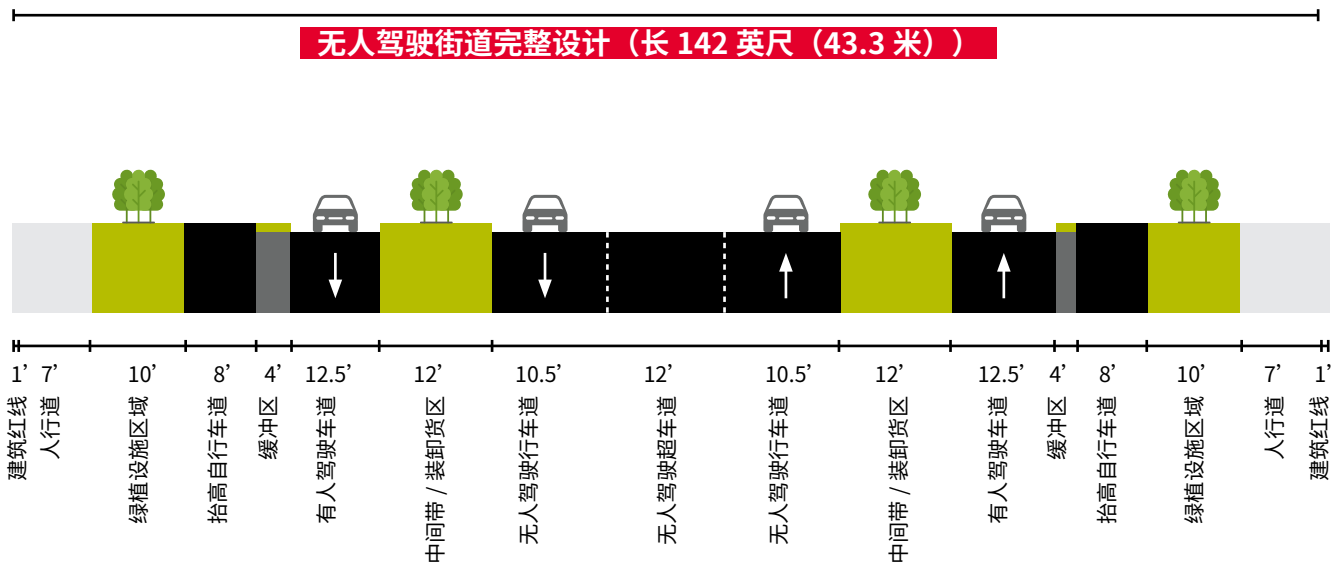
无人驾驶街道完整设计（长 142 英尺（43.3 米））

1’ 7’ 10’ 8’ 4’ 12.5’ 12’ 10.5’ 12’ 10.5’ 12’ 12.5’ 4’ 8’ 10’ 7’ 1’

建筑红线
人行道
绿植设施区域
抬高自行车道
缓冲区
有人驾驶车道
中间带 / 装卸货区
无人驾驶行车道
无人驾驶超车道
无人驾驶行车道
中间带 / 装卸货区
有人驾驶车道
缓冲区
抬高自行车道
绿植设施区域
人行道
建筑红线